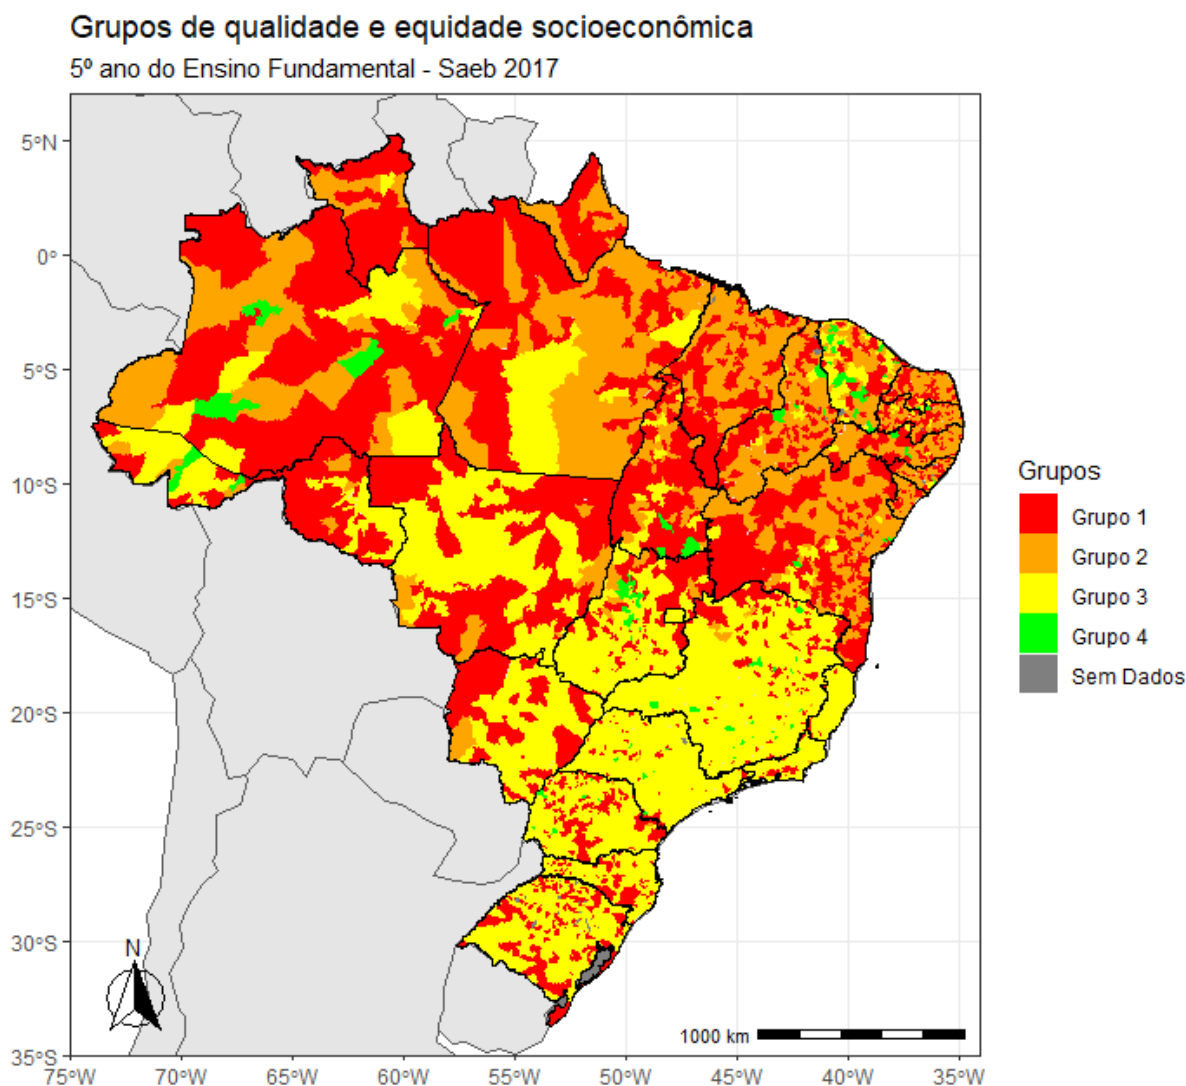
Grupos de qualidade e equidade socioeconômica

5º ano do Ensino Fundamental - Saeb 2017

5°N
0°
5°S
10°S
15°S
20°S
25°S
30°S
35°S

75°W 70°W 65°W 60°W 55°W 50°W 45°W 40°W 35°W

N

1000 km

Grupos
Grupo 1
Grupo 2
Grupo 3
Grupo 4
Sem Dados